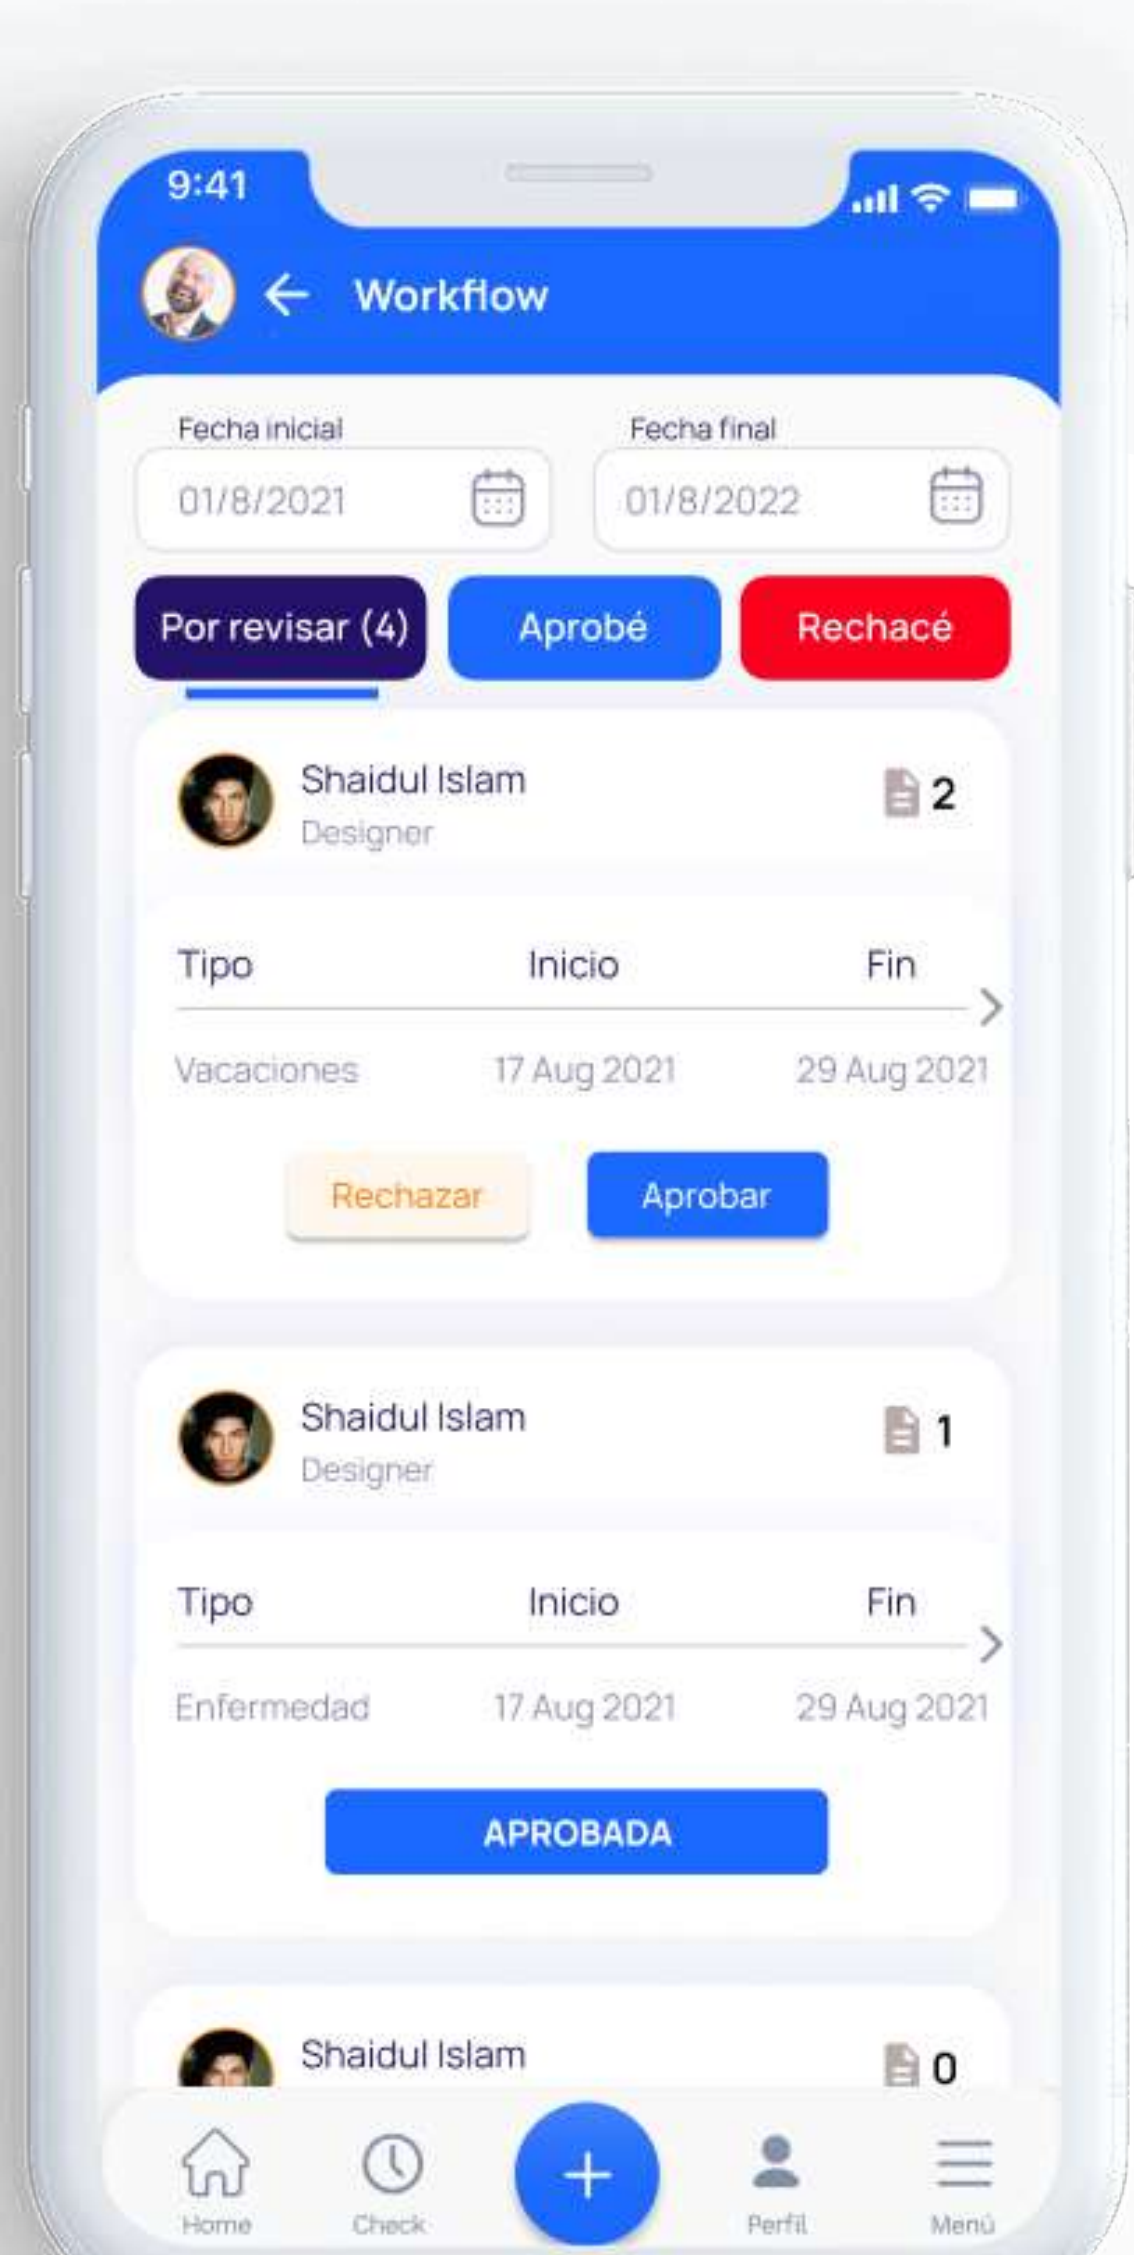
9:41

Workflow

Fecha inicial
01/8/2021

Fecha final
01/8/2022

Por revisar (4)
Aprobé
Rechacé

Shaidul Islam
Designer
2

| Tipo | Inicio | Fin |
|---|---|---|
| Vacaciones | 17 Aug 2021 | 29 Aug 2021 |

Rechazar
Aprobar

Shaidul Islam
Designer
1

| Tipo | Inicio | Fin |
|---|---|---|
| Enfermedad | 17 Aug 2021 | 29 Aug 2021 |

APROBADA

Shaidul Islam
0

Home
Check
+
Perfil
Menú